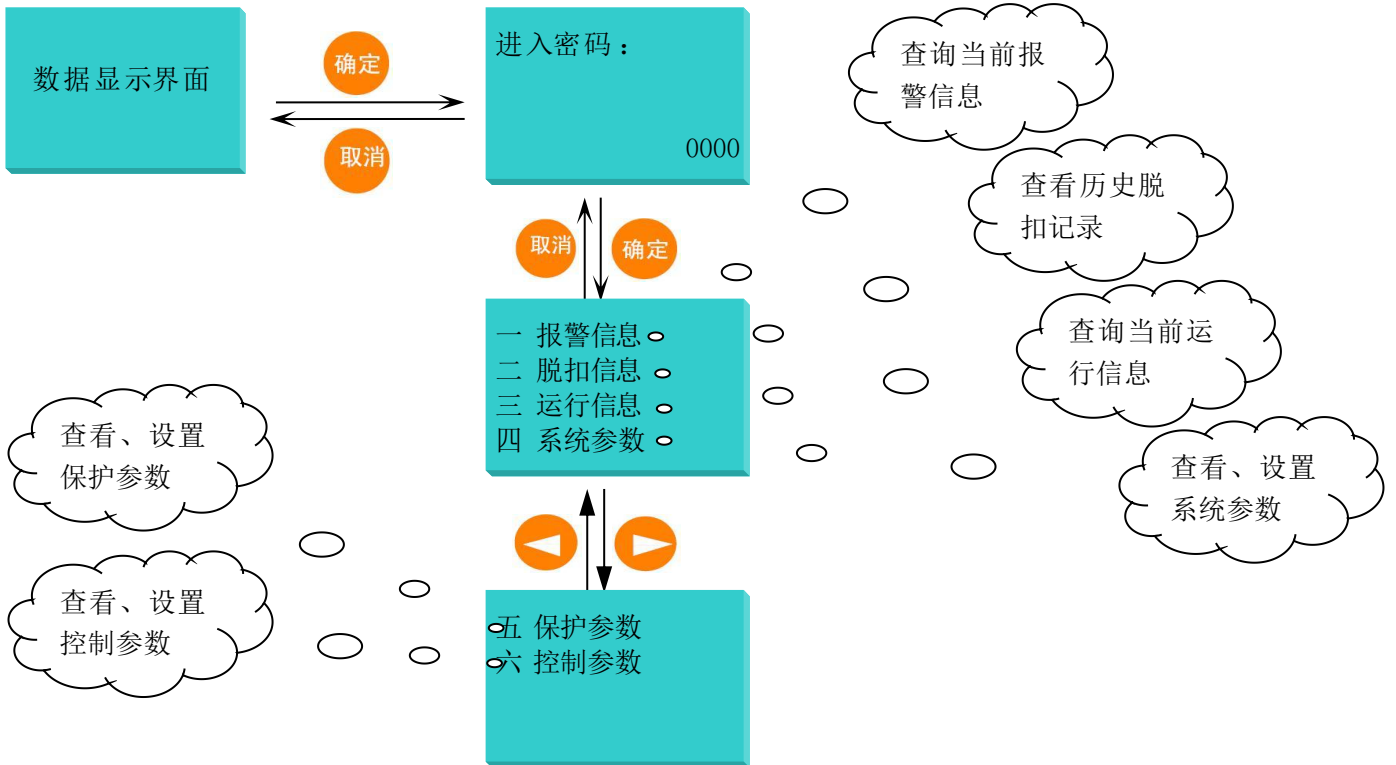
数据显示界面

确定

取消

进入密码：

0000

查询当前报警信息

查看历史脱扣记录

取消

确定

一 报警信息
二 脱扣信息
三 运行信息
四 系统参数

查询当前运行信息

查看、设置系统参数

查看、设置保护参数

查看、设置控制参数

五 保护参数
六 控制参数